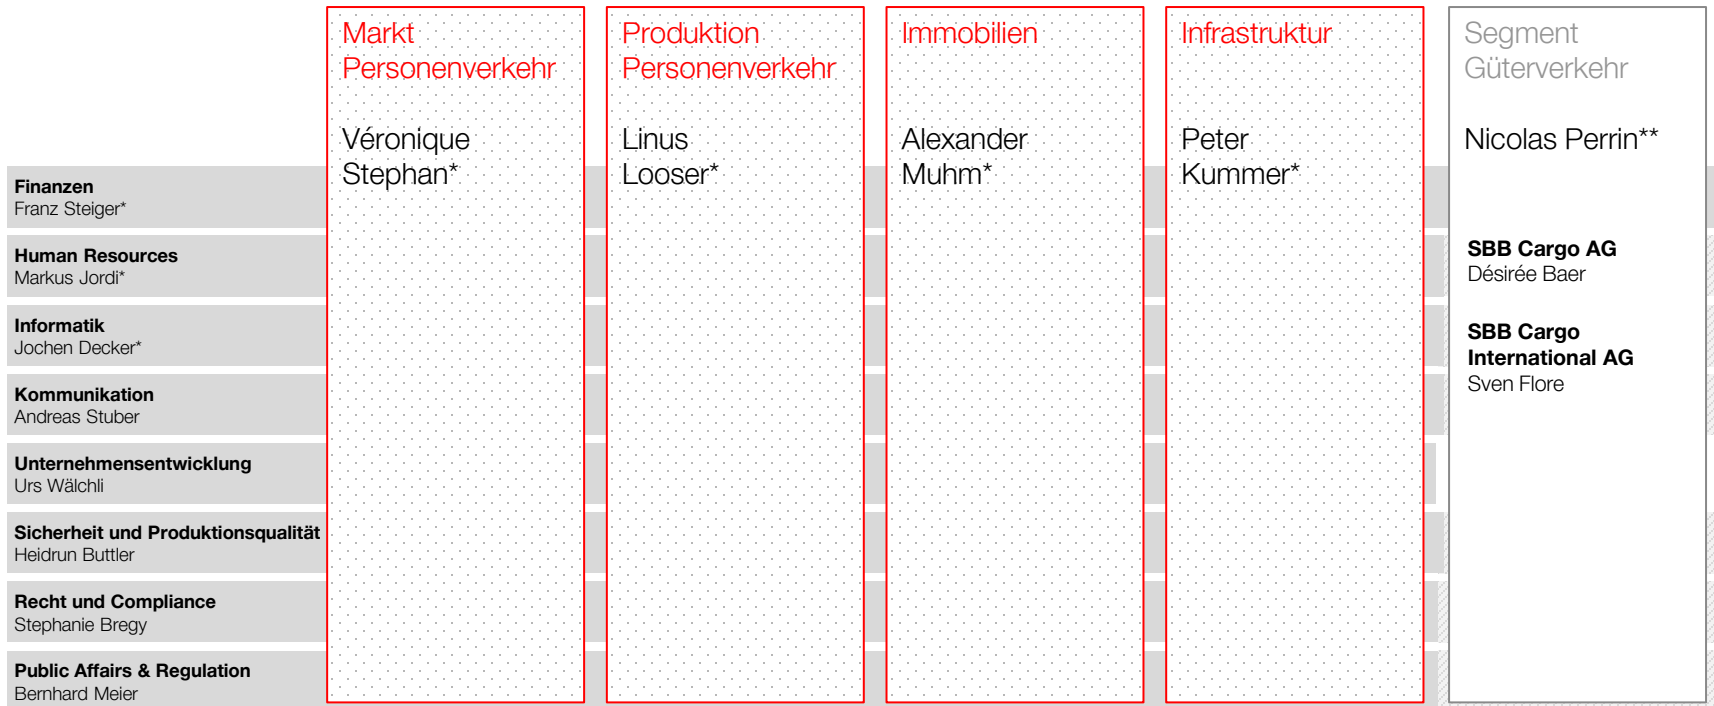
Markt Personenverkehr

Véronique Stephan*

Produktion Personenverkehr

Linus Looser*

Immobilien

Alexander Muhm*

Infrastruktur

Peter Kummer*

Segment Güterverkehr

Nicolas Perrin**

SBB Cargo AG
Désirée Baer

SBB Cargo International AG
Sven Flore

Finanzen
Franz Steiger*

Human Resources
Markus Jordi*

Informatik
Jochen Decker*

Kommunikation
Andreas Stuber

Unternehmensentwicklung
Urs Wälchli

Sicherheit und Produktionsqualität
Heidrun Buttler

Recht und Compliance
Stephanie Bregy

Public Affairs & Regulation
Bernhard Meier